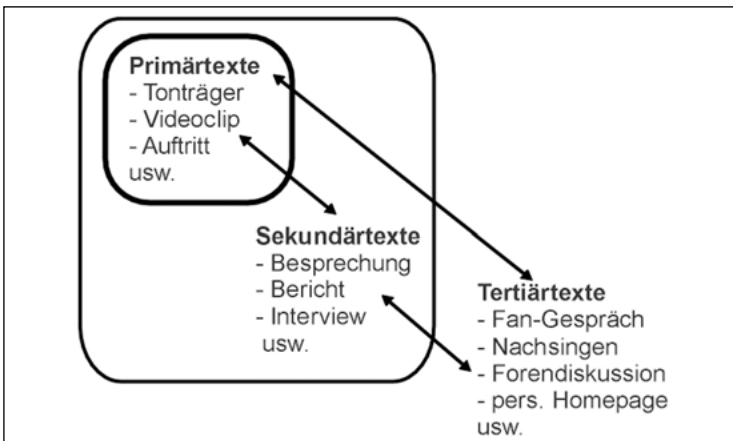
**Primärtexte**
- Tonträger
- Videoclip
- Auftritt
usw.

**Sekundärtexte**
- Besprechung
- Bericht
- Interview
usw.

**Tertiärtexte**
- Fan-Gespräch
- Nachsingen
- Forendiskussion
- pers. Homepage
usw.